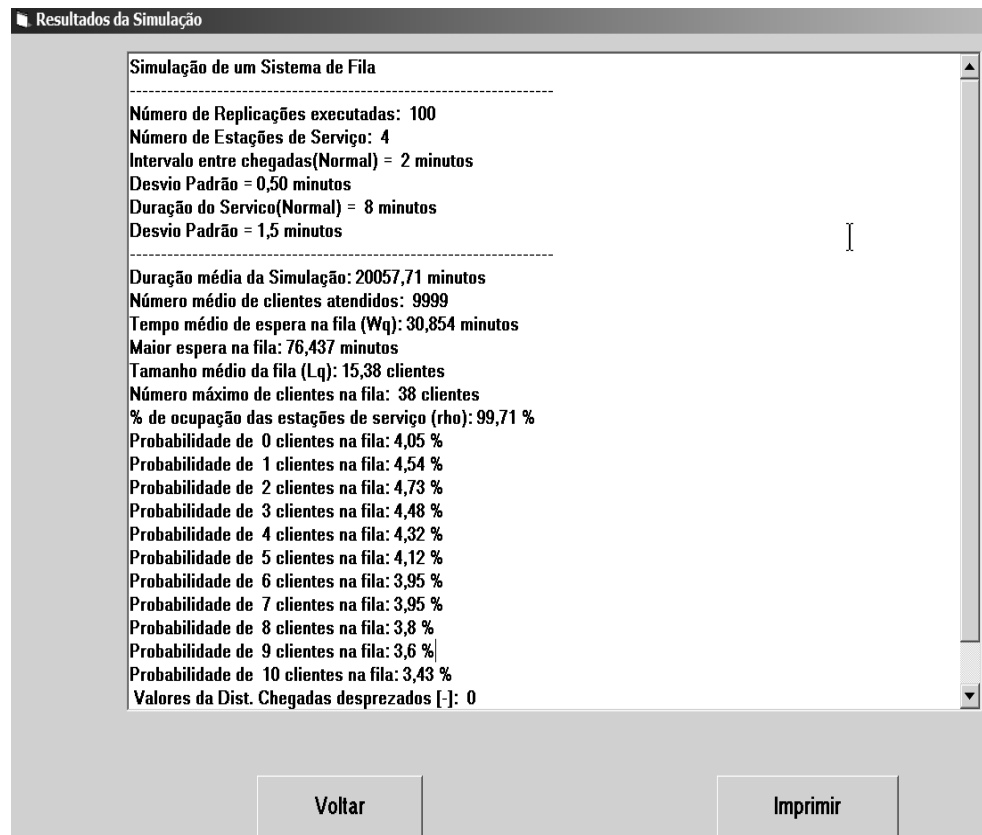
Resultados da Simulação

Simulação de um Sistema de Fila
--------------------------------------------------------------------
Número de Replicações executadas: 100
Número de Estações de Serviço: 4
Intervalo entre chegadas(Normal) = 2 minutos
Desvio Padrão = 0,50 minutos
Duração do Servico(Normal) = 8 minutos
Desvio Padrão = 1,5 minutos
--------------------------------------------------------------------
Duração média da Simulação: 20057,71 minutos
Número médio de clientes atendidos: 9999
Tempo médio de espera na fila (Wq): 30,854 minutos
Maior espera na fila: 76,437 minutos
Tamanho médio da fila (Lq): 15,38 clientes
Número máximo de clientes na fila: 38 clientes
% de ocupação das estações de serviço (rho): 99,71 %
Probabilidade de 0 clientes na fila: 4,05 %
Probabilidade de 1 clientes na fila: 4,54 %
Probabilidade de 2 clientes na fila: 4,73 %
Probabilidade de 3 clientes na fila: 4,48 %
Probabilidade de 4 clientes na fila: 4,32 %
Probabilidade de 5 clientes na fila: 4,12 %
Probabilidade de 6 clientes na fila: 3,95 %
Probabilidade de 7 clientes na fila: 3,95 %
Probabilidade de 8 clientes na fila: 3,8 %
Probabilidade de 9 clientes na fila: 3,6 %
Probabilidade de 10 clientes na fila: 3,43 %
Valores da Dist. Chegadas desprezados [-]: 0

Voltar

Imprimir